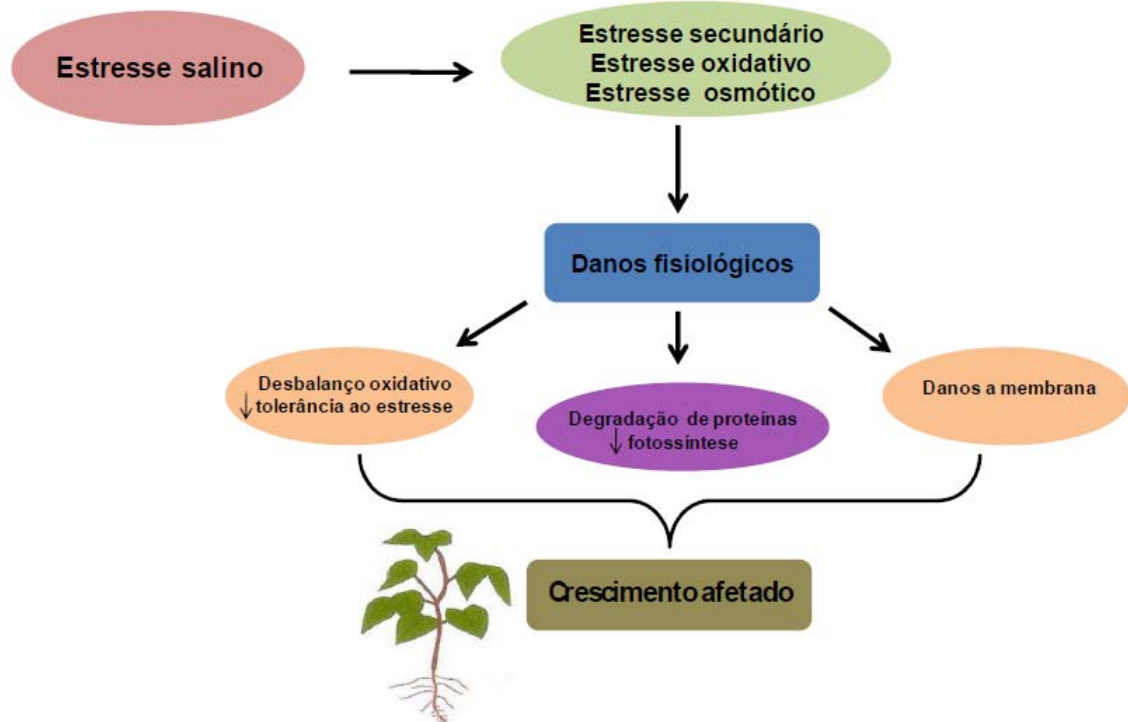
Estresse salino

Estresse secundário
Estresse oxidativo
Estresse osmótico

Danos fisiológicos

Desbalanço oxidativo
$\downarrow$ tolerância ao estresse

Degradação de proteínas
$\downarrow$ fotossíntese

Danos a membrana

Crescimento afetado